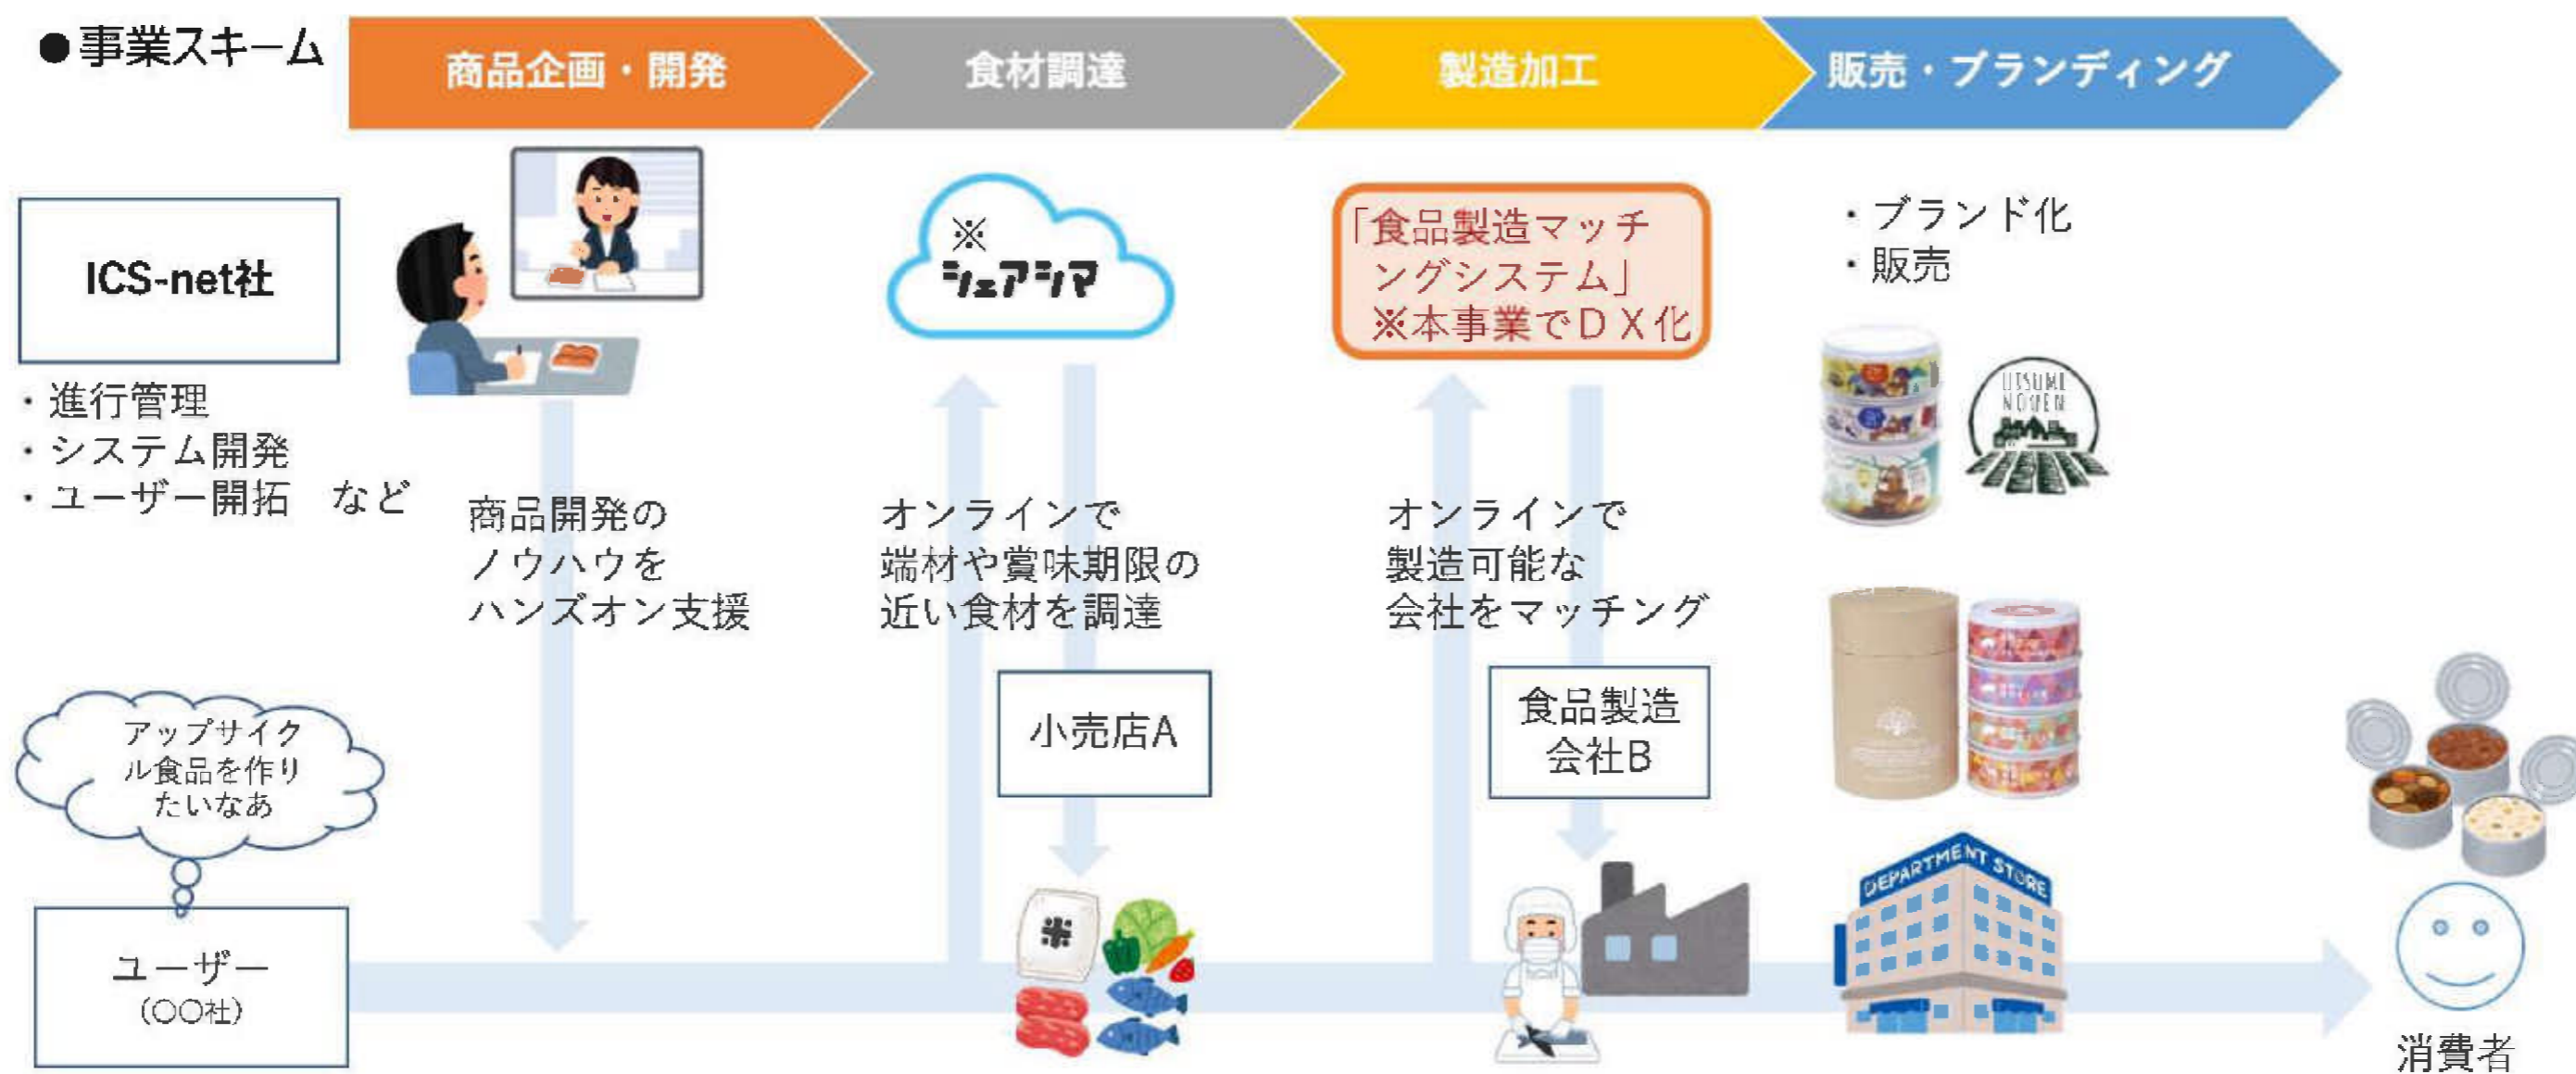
●事業スキーム

商品企画・開発

食材調達

製造加工

販売・ブランディング

ICS-net社

・進行管理
・システム開発
・ユーザー開拓　など

※
シェアシマ

「食品製造マッチングシステム」
※本事業でＤＸ化

・ブランド化
・販売

UTSUMI NOUEN

商品開発のノウハウをハンズオン支援

オンラインで端材や賞味期限の近い食材を調達

オンラインで製造可能な会社をマッチング

アップサイクル食品を作りたいなあ

小売店A

食品製造会社B

米

DEPARTMENT STORE

ユーザー
(〇〇社)

消費者